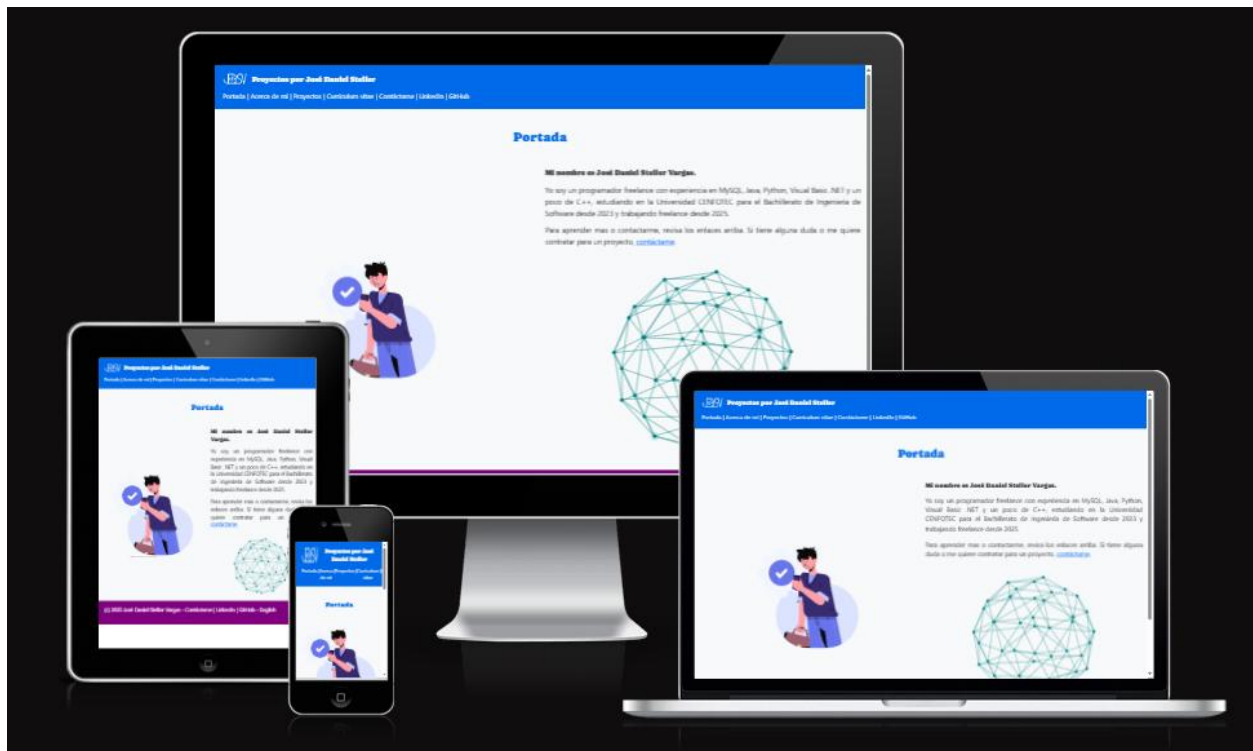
Proyectos por José Daniel Steller

Portada | Acerca de mí | Proyectos | Curriculum vitae | Contáctame | LinkedIn | GitHub

Portada

Mi nombre es José Daniel Steller Vargas.

Yo soy un programador freelance con experiencia en MySQL, Java, Python, Visual Basic .NET y un poco de C++, estudiando en la Universidad CENFOTEC para el Bachillerato de Ingeniería de Software desde 2023 y trabajando freelance desde 2025.

Para aprender mas o contactarme, revisa los enlaces arriba. Si tiene alguna duda o me quiere contratar para un proyecto, contáctame.

Proyectos por José Daniel Steller

Portada | Acerca de mí | Proyectos | Curriculum vitae | Contáctame | LinkedIn | GitHub

Portada

Mi nombre es José Daniel Steller Vargas.

Yo soy un programador freelance con experiencia en MySQL, Java, Python, Visual Basic .NET y un poco de C++, estudiando en la Universidad CENFOTEC para el Bachillerato de Ingeniería de Software desde 2023 y trabajando freelance desde 2025.

Para aprender mas o contactarme, revisa los enlaces arriba. Si tiene alguna duda o me quiere contratar para un proyecto, contáctame.

(c) 2025 José Daniel Steller Vargas - Contáctame | LinkedIn | GitHub - English

Proyectos por José Daniel Steller

Portada | Acerca de mí | Proyectos | Curriculum vitae | Contáctame | LinkedIn | GitHub

Portada

Mi nombre es José Daniel Steller Vargas.

Yo soy un programador freelance con experiencia en MySQL, Java, Python, Visual Basic .NET y un poco de C++, estudiando en la Universidad CENFOTEC para el Bachillerato de Ingeniería de Software desde 2023 y trabajando freelance desde 2025.

Para aprender mas o contactarme, revisa los enlaces arriba. Si tiene alguna duda o me quiere contratar para un proyecto, contáctame.

Proyectos por José Daniel Steller

Portada | Acerca de mí | Proyectos | Curriculum vitae

Portada